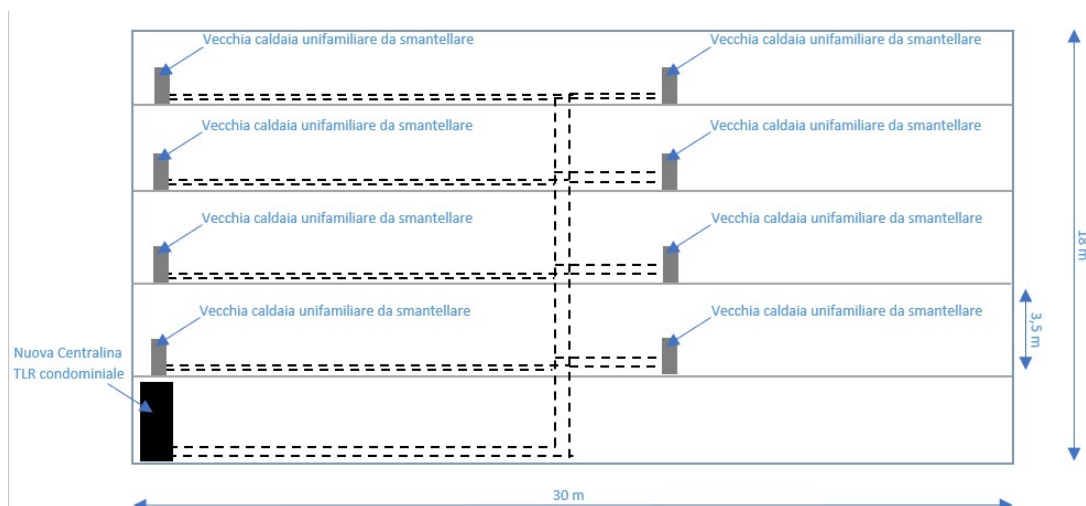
Vecchia caldaia unifamiliare da smantellare

Vecchia caldaia unifamiliare da smantellare

Vecchia caldaia unifamiliare da smantellare

Vecchia caldaia unifamiliare da smantellare

Vecchia caldaia unifamiliare da smantellare

Vecchia caldaia unifamiliare da smantellare

Vecchia caldaia unifamiliare da smantellare

Vecchia caldaia unifamiliare da smantellare

Nuova Centralina TLR condominiale

18 m

3,5 m

30 m